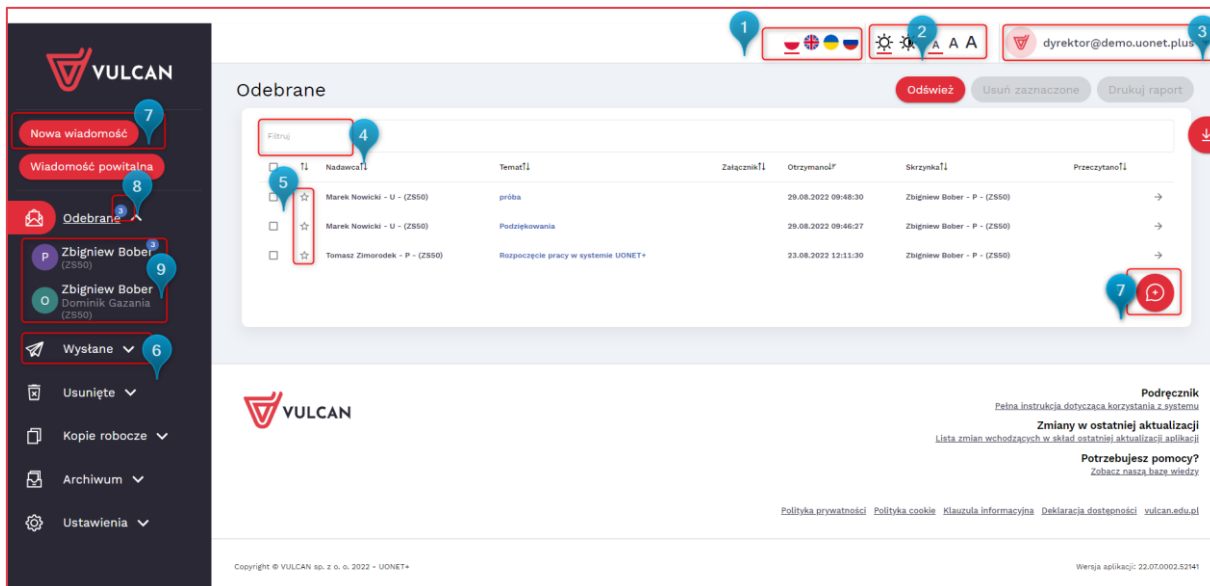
VULCAN

7

Nowa wiadomość

Wiadomość powitalna

8

Odebrane 3

P Zbigniew Bober 3 (ZS50)

9

O Zbigniew Bober Dominik Gazania (ZS50)

Wysłane

6

Usunięte

Kopie robocze

Archiwum

Ustawienia

1

2

A A A

3

dyrektor@demo.uonet.plus

Odebrane

Odśwież

Usuń zaznaczone

Drukuj raport

Filtruj

4

5

| | | Nadawca | Temat | Załącznik | Otrzymano | Skrzynka | Przeczytano | |
|---|---|---|---|---|---|---|---|---|
| | ☆ | Marek Nowicki - U - (ZS50) | próba | | 29.08.2022 09:48:30 | Zbigniew Bober - P - (ZS50) | | → |
| | ☆ | Marek Nowicki - U - (ZS50) | Podziękowania | | 29.08.2022 09:46:27 | Zbigniew Bober - P - (ZS50) | | → |
| | ☆ | Tomasz Zimorodek - P - (ZS50) | Rozpoczęcie pracy w systemie UONET+ | | 23.08.2022 12:11:30 | Zbigniew Bober - P - (ZS50) | | → |

7

VULCAN

Podręcznik
Pełna instrukcja dotycząca korzystania z systemu

Zmiany w ostatniej aktualizacji
Lista zmian wchodzących w skład ostatniej aktualizacji aplikacji

Potrzebujesz pomocy?
Zobacz naszą bazę wiedzy

Polityka prywatności Polityka cookie Klauzula informacyjna Deklaracja dostępności vulcan.edu.pl

Copyright © VULCAN sp. z o. o. 2022 - UONET+

Wersja aplikacji: 22.07.0002.52141